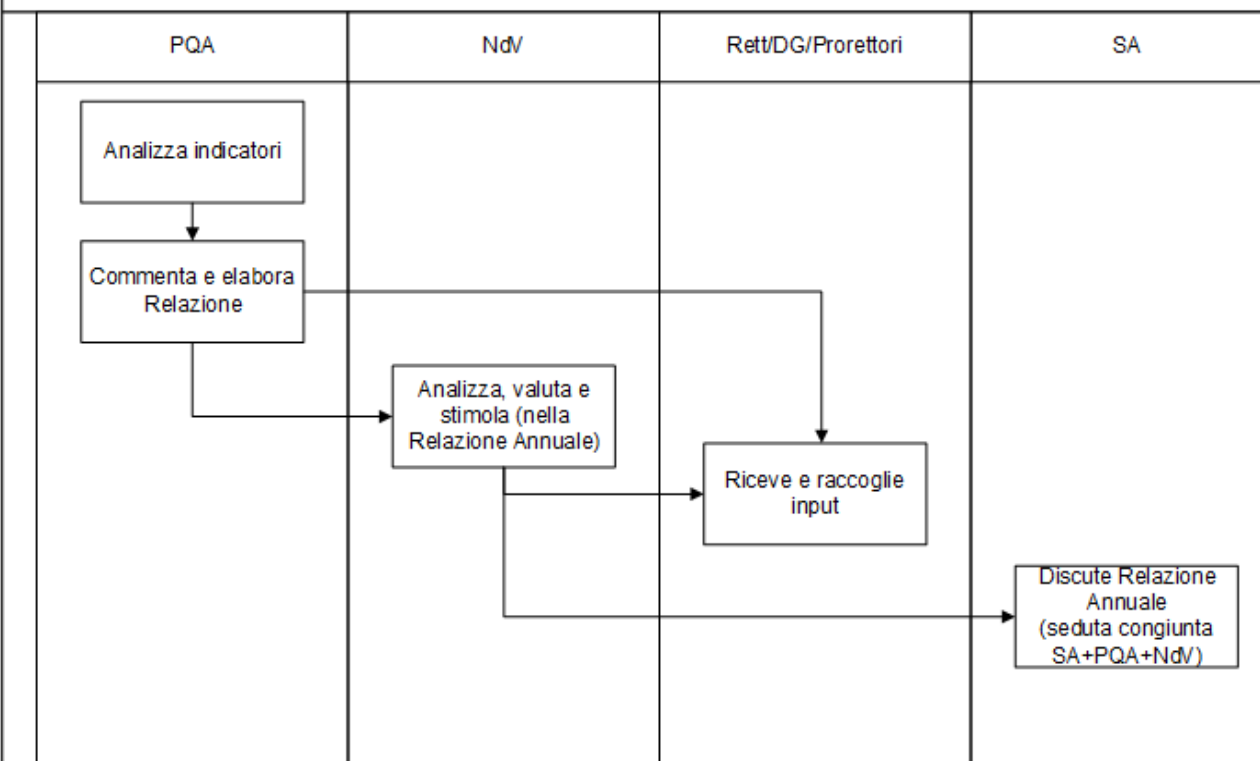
| PQA | NdV | Rett/DG/Prorettori | SA |
|---|---|---|---|

Analizza indicatori

Commenta e elabora Relazione

Analizza, valuta e stimola (nella Relazione Annuale)

Riceve e raccoglie input

Discute Relazione Annuale (seduta congiunta SA+PQA+NdV)